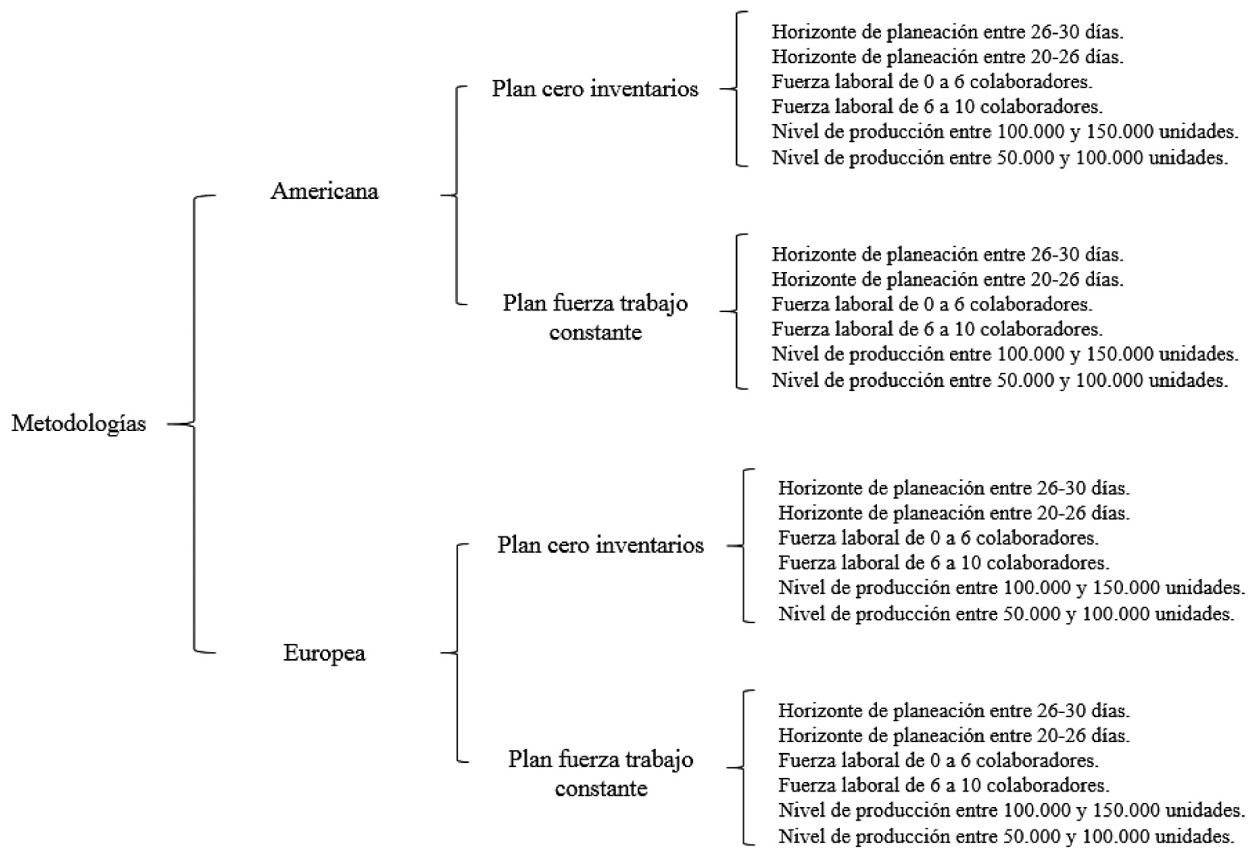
Metodologías

Americana

Plan cero inventarios

Horizonte de planeación entre 26-30 días.
Horizonte de planeación entre 20-26 días.
Fuerza laboral de 0 a 6 colaboradores.
Fuerza laboral de 6 a 10 colaboradores.
Nivel de producción entre 100.000 y 150.000 unidades.
Nivel de producción entre 50.000 y 100.000 unidades.

Plan fuerza trabajo constante

Horizonte de planeación entre 26-30 días.
Horizonte de planeación entre 20-26 días.
Fuerza laboral de 0 a 6 colaboradores.
Fuerza laboral de 6 a 10 colaboradores.
Nivel de producción entre 100.000 y 150.000 unidades.
Nivel de producción entre 50.000 y 100.000 unidades.

Europea

Plan cero inventarios

Horizonte de planeación entre 26-30 días.
Horizonte de planeación entre 20-26 días.
Fuerza laboral de 0 a 6 colaboradores.
Fuerza laboral de 6 a 10 colaboradores.
Nivel de producción entre 100.000 y 150.000 unidades.
Nivel de producción entre 50.000 y 100.000 unidades.

Plan fuerza trabajo constante

Horizonte de planeación entre 26-30 días.
Horizonte de planeación entre 20-26 días.
Fuerza laboral de 0 a 6 colaboradores.
Fuerza laboral de 6 a 10 colaboradores.
Nivel de producción entre 100.000 y 150.000 unidades.
Nivel de producción entre 50.000 y 100.000 unidades.